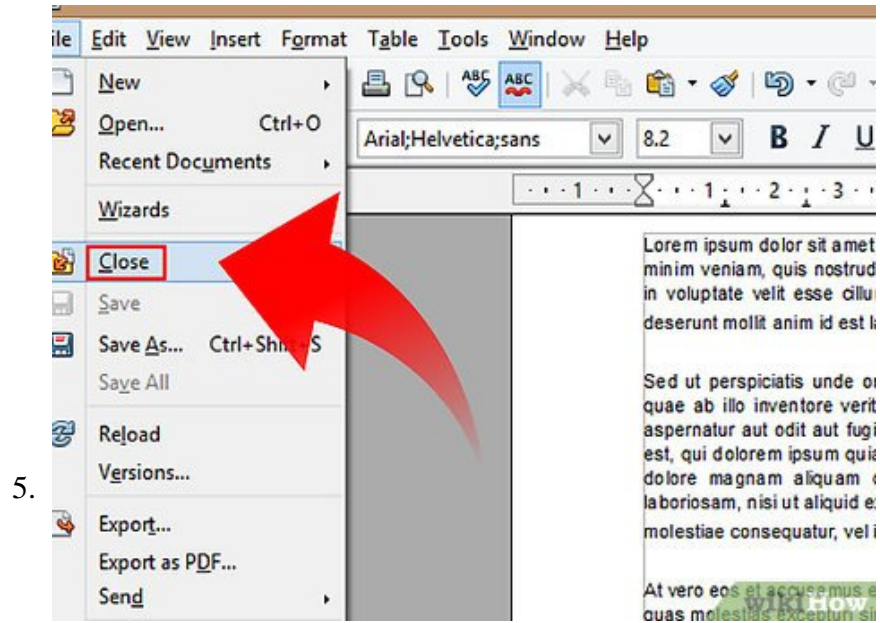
ile Edit View Insert Format Table Tools Window Help

New
Open... Ctrl+O
Recent Documents
Wizards
Close
Save
Save As... Ctrl+Shi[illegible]S
Save All
Reload
Versions...
Export...
Export as PDF...
Send

Arial;Helvetica;sans 8.2 B I U

1 2 3

Lorem ipsum dolor sit amet minim veniam, quis nostrud in voluptate velit esse cillu deserunt mollit anim id est l

Sed ut perspiciatis unde o quae ab illo inventore verit aspernatur aut odit aut fugi est, qui dolorem ipsum quia dolore magnam aliquam laboriosam, nisi ut aliquid e molestiae consequatur, vel i

At vero eos et accusamus quas molestias excepturi si

5.

wikiHow